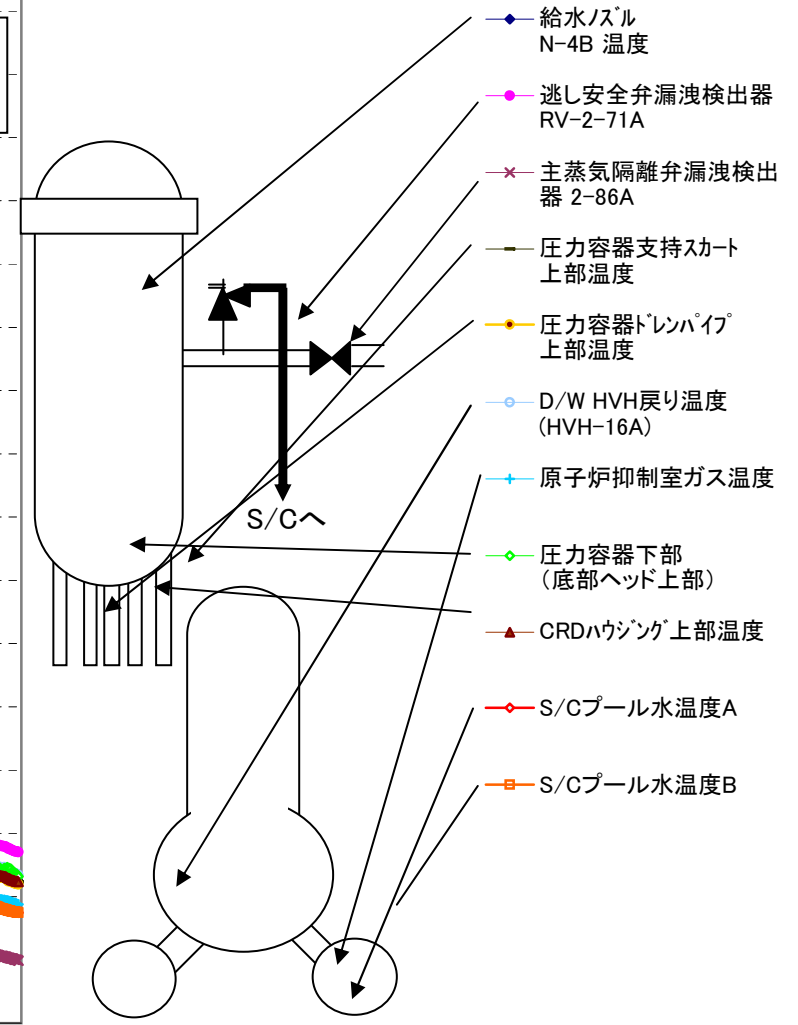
S/Cへ

給水ﾉｽﾞﾙ N-4B 温度

逃し安全弁漏洩検出器 RV-2-71A

主蒸気隔離弁漏洩検出器 2-86A

圧力容器支持ｽｶｰﾄ 上部温度

圧力容器ﾄﾞﾚﾝﾊﾟｲﾌﾟ 上部温度

D/W HVH戻り温度 (HVH-16A)

原子炉抑制室ガス温度

圧力容器下部 (底部ヘッド上部)

CRDﾊｳｼﾞﾝｸﾞ上部温度

S/Cプール水温度A

S/Cプール水温度B